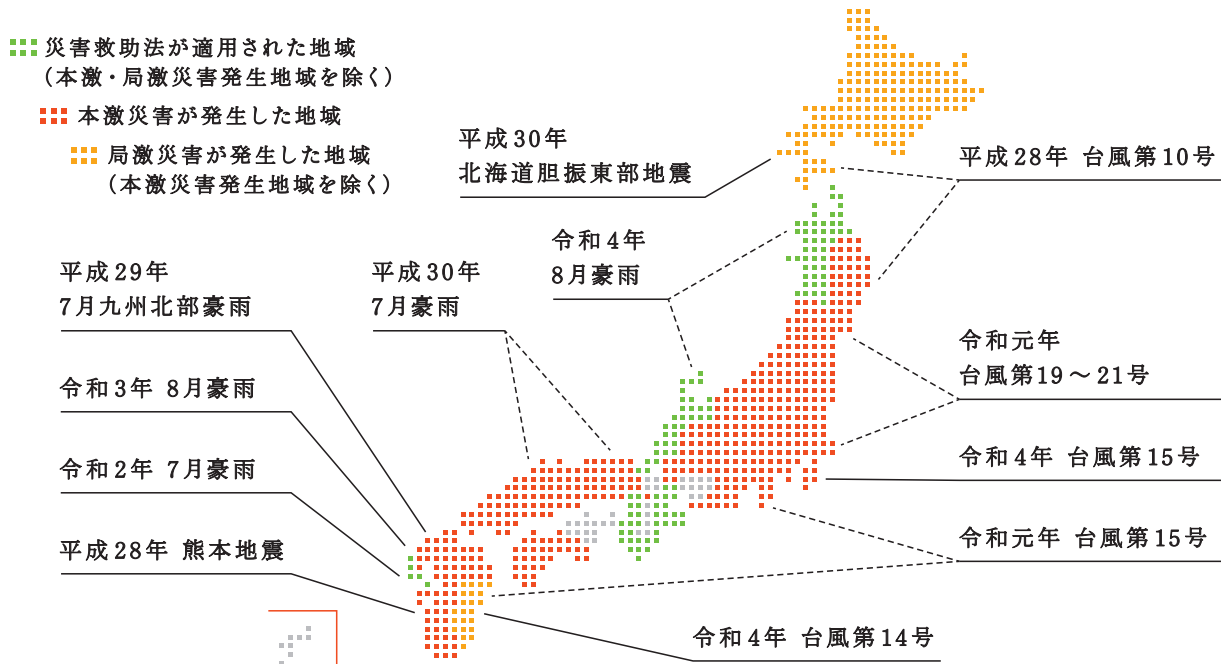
災害救助法が適用された地域
（本激・局激災害発生地域を除く）
本激災害が発生した地域
局激災害が発生した地域
（本激災害発生地域を除く）

平成30年
北海道胆振東部地震

平成28年 台風第10号

令和4年
8月豪雨

平成29年
7月九州北部豪雨

平成30年
7月豪雨

令和3年 8月豪雨

令和元年
台風第19～21号

令和2年 7月豪雨

令和4年 台風第15号

平成28年 熊本地震

令和元年 台風第15号

令和4年 台風第14号